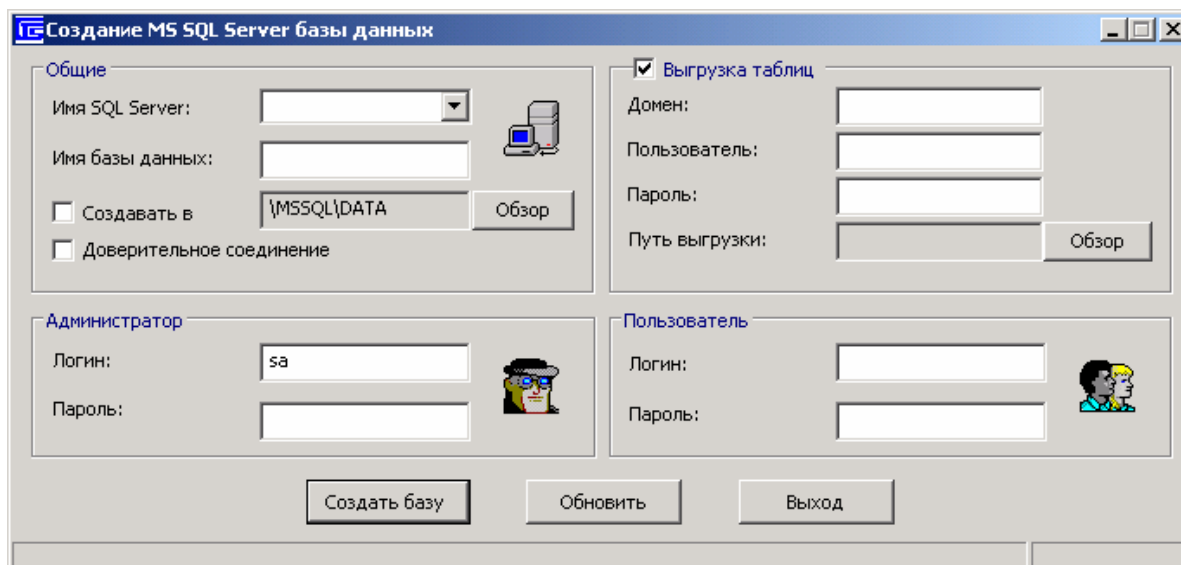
Создание MS SQL Server базы данных

Общие

Имя SQL Server:

Имя базы данных:

Создавать в

\MSSQL\DATA

Обзор

Доверительное соединение

Выгрузка таблиц

Домен:

Пользователь:

Пароль:

Путь выгрузки:

Обзор

Администратор

Логин:

sa

Пароль:

Пользователь

Логин:

Пароль:

Создать базу

Обновить

Выход